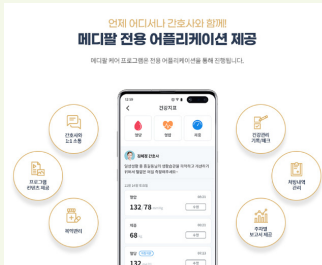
언제 어디서나 간호사와 함께!
메디팔 전용 어플리케이션 제공

메디팔 케어 프로그램은 전용 어플리케이션을 통해 진행됩니다.

간호사와 1:1 소통

프로그램 컨텐츠 제공

복약관리

건강관리 기록/체크

처방내역 관리

주기별 보고서 제공

12:00

건강기록

혈압

혈당

체중

김혜원 간호사

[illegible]

혈압

132 78

혈당

체중

68

혈압

132 78